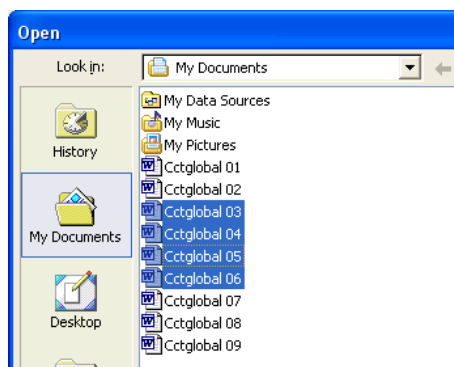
Open

Look in: My Documents

History

My Documents

Desktop

My Data Sources
My Music
My Pictures
Cctglobal 01
Cctglobal 02
Cctglobal 03
Cctglobal 04
Cctglobal 05
Cctglobal 06
Cctglobal 07
Cctglobal 08
Cctglobal 09